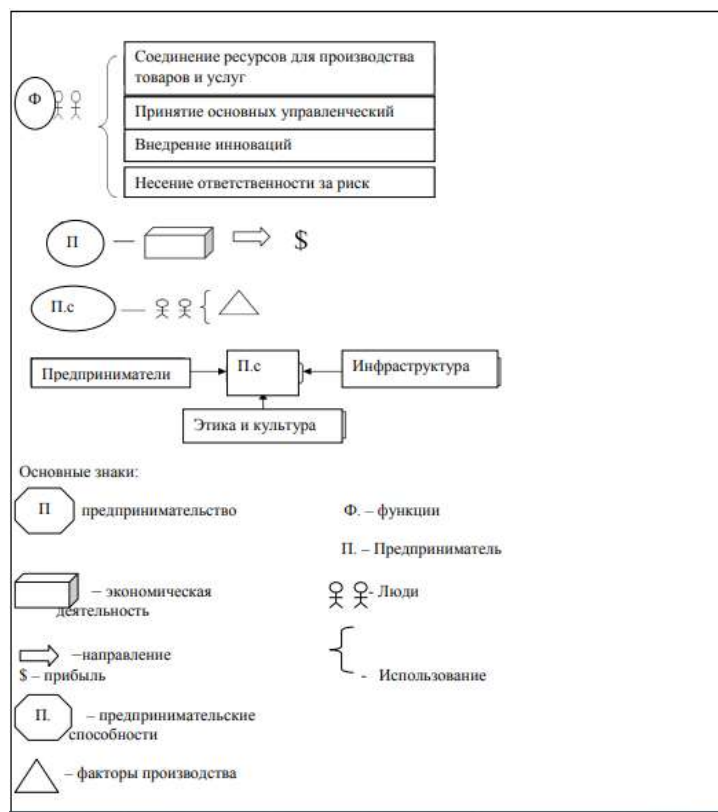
Ф

Соединение ресурсов для производства товаров и услуг

Принятие основных управленческий

Внедрение инноваций

Несение ответственности за риск

П — ⇒ $

П.с — {

Предприниматели → П.с ← Инфраструктура

Этика и культура

Основные знаки:

П предпринимательство

Ф. – функции

П. – Предприниматель

– экономическая деятельность

Люди

⇒ –направление

$ – прибыль

- Использование

П. – предпринимательские способности

– факторы производства